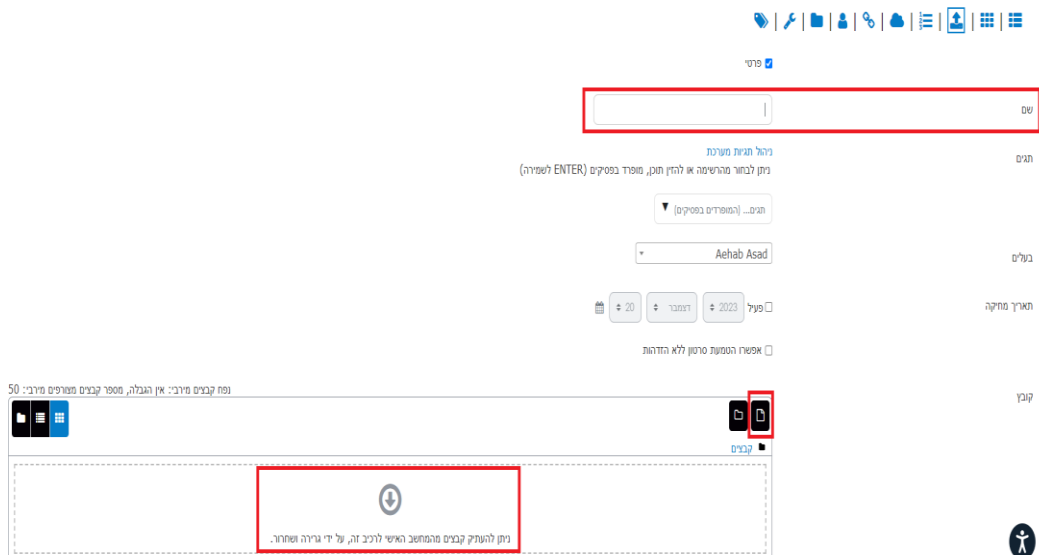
פרטי

שם

תגים
ניהול תגיות מערכת
ניתן לבחור מהרשימה או להזין תוכן, מופרד בפסיקים (ENTER לשמירה)
תגים... (המופרדים בפסיקים) ▼

בעלים
Aehab Asad

תאריך מחיקה
פעיל 2023 דצמבר 20

אפשרו הטמעת סרטון ללא הזדהות

קובץ
נפח קבצים מירבי: אין הגבלה, מספר קבצים מצורפים מירבי: 50
קבצים
ניתן להעתיק קבצים מהמחשב האישי לרכיב זה, על ידי גרירה ושחרור.